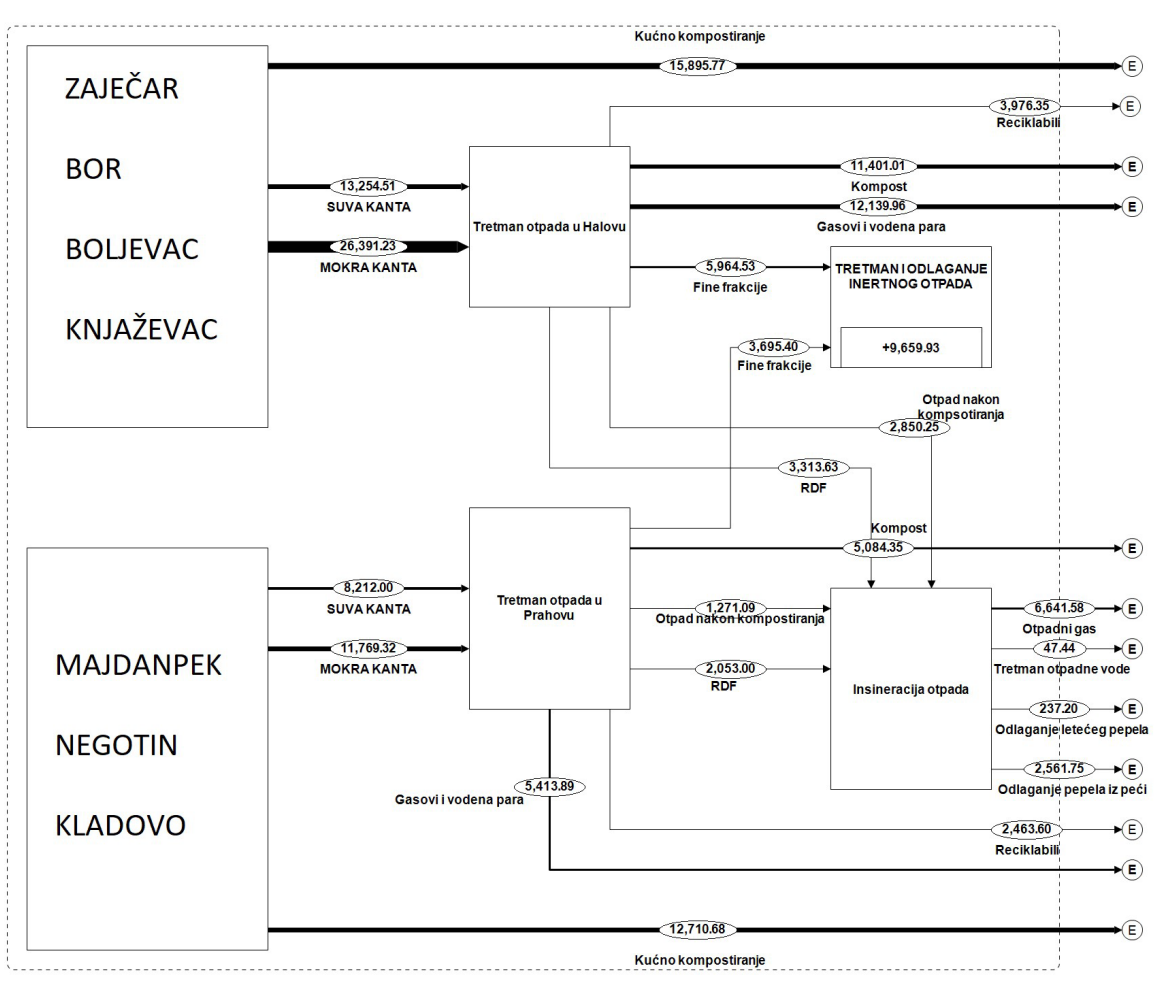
Kućno kompostiranje

15,895.77

E

ZAJEČAR

BOR

BOLJEVAC

KNJAŽEVAC

3,976.35
Reciklabili

E

13,254.51
SUVA KANTA

26,391.23
MOKRA KANTA

Tretman otpada u Halovu

11,401.01
Kompost

E

12,139.96
Gasovi i vodena para

E

5,964.53
Fine frakcije

TRETMAN I ODLAGANJE INERTNOG OTPADA

+9,659.93

3,695.40
Fine frakcije

Otpad nakon kompsotiranja
2,850.25

3,313.63
RDF

Kompost
5,084.35

E

MAJDANPEK

NEGOTIN

KLADOVO

8,212.00
SUVA KANTA

11,769.32
MOKRA KANTA

Tretman otpada u Prahovu

1,271.09
Otpad nakon kompostiranja

2,053.00
RDF

Insineracija otpada

6,641.58
Otpadni gas

E

47.44
Tretman otpadne vode

E

237.20
Odlaganje letećeg pepela

E

2,561.75
Odlaganje pepela iz peći

E

5,413.89
Gasovi i vodena para

2,463.60
Reciklabili

E

E

12,710.68

E

Kućno kompostiranje